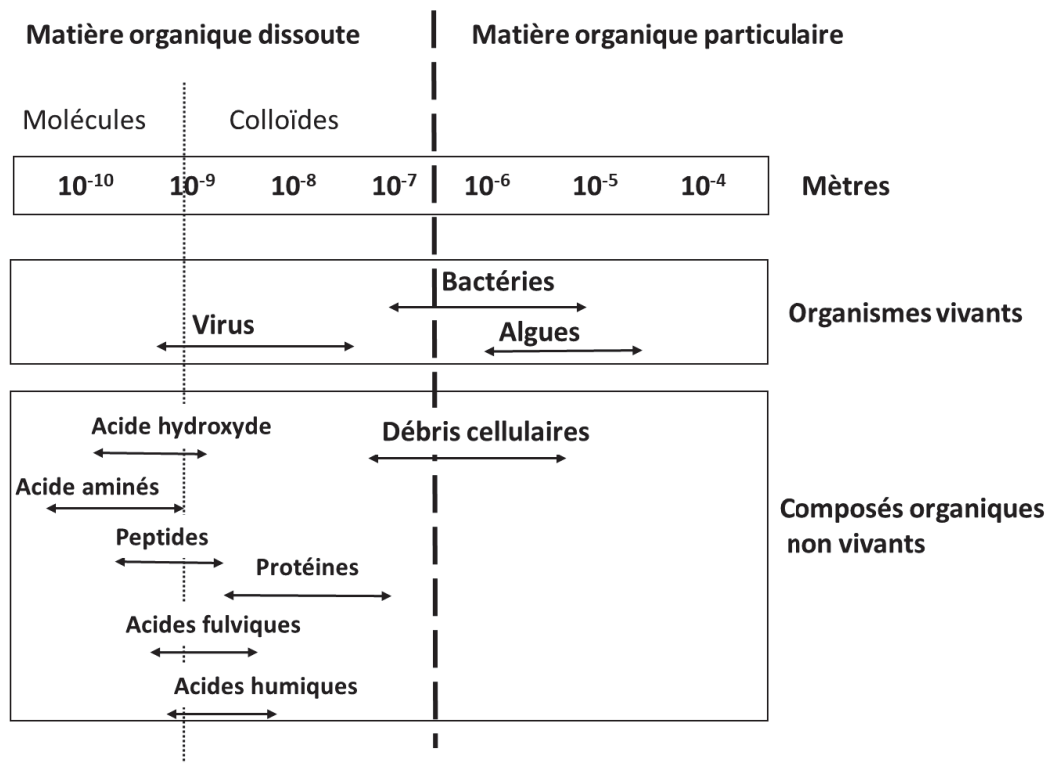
Matière organique dissoute

Matière organique particulaire

Molécules

Colloïdes

$10^{-10}$ $10^{-9}$ $10^{-8}$ $10^{-7}$ $10^{-6}$ $10^{-5}$ $10^{-4}$

Mètres

Bactéries

Virus

Algues

Organismes vivants

Acide hydroxyde

Débris cellulaires

Acide aminés

Peptides

Protéines

Acides fulviques

Acides humiques

Composés organiques non vivants